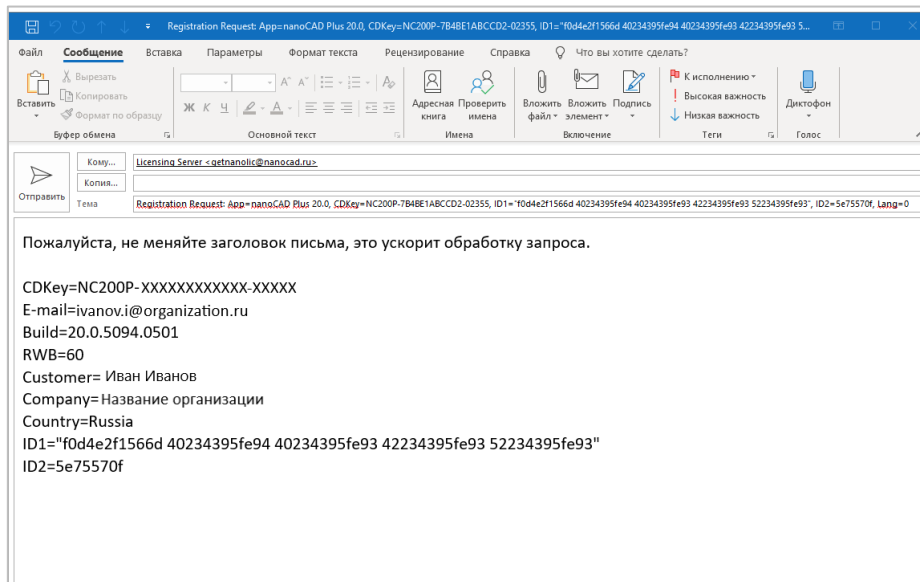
Registration Request: App=nanoCAD Plus 20.0, CDKey=NC200P-7B4BE1ABCCD2-02355, ID1="f0d4e2f1566d 40234395fe94 40234395fe93 42234395fe93 5...

Файл Сообщение Вставка Параметры Формат текста Рецензирование Справка Что вы хотите сделать?

Вставить
Вырезать
Копировать
Формат по образцу
Буфер обмена

Основной текст

Адресная книга
Проверить имена
Имена

Вложить файл
Вложить элемент
Подпись
Включение

К исполнению
Высокая важность
Низкая важность
Теги

Диктофон
Голос

Отправить
Кому...
Licensing Server <getnanolic@nanocad.ru>
Копия...
Тема
Registration Request: App=nanoCAD Plus 20.0, CDKey=NC200P-7B4BE1ABCCD2-02355, ID1="f0d4e2f1566d 40234395fe94 40234395fe93 42234395fe93 52234395fe93", ID2=5e75570f, Lang=0

Пожалуйста, не меняйте заголовок письма, это ускорит обработку запроса.

CDKey=NC200P-XXXXXXXXXXXX-XXXXX
E-mail=ivanov.i@organization.ru
Build=20.0.5094.0501
RWB=60
Customer= Иван Иванов
Company=Название организации
Country=Russia
ID1="f0d4e2f1566d 40234395fe94 40234395fe93 42234395fe93 52234395fe93"
ID2=5e75570f